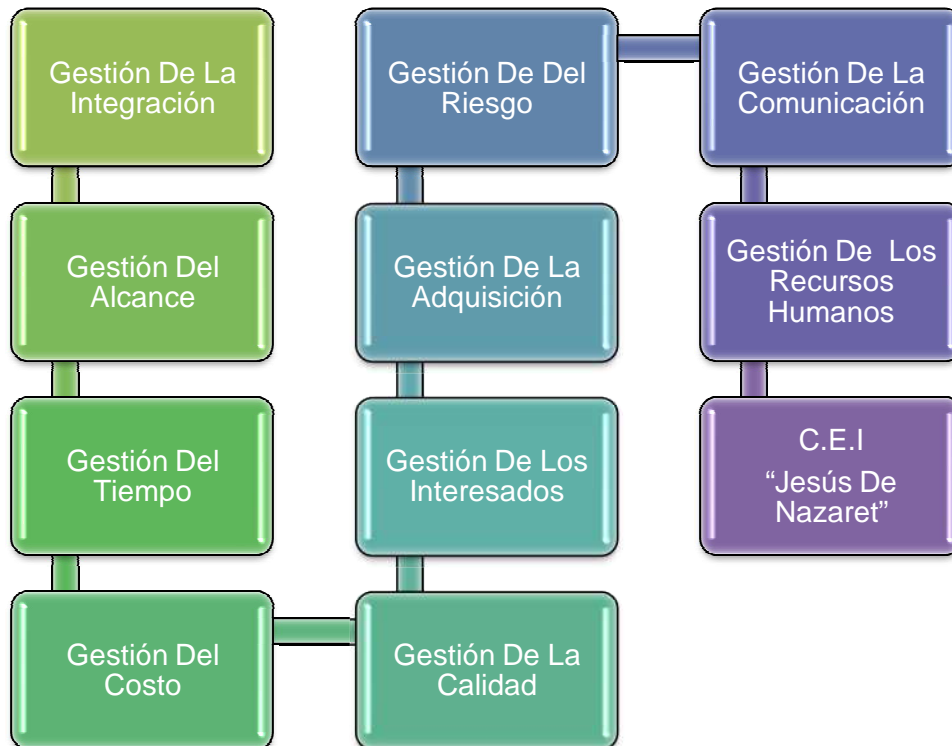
Gestión De La Integración

Gestión Del Alcance

Gestión Del Tiempo

Gestión Del Costo

Gestión De La Calidad

Gestión De Los Interesados

Gestión De La Adquisición

Gestión De Del Riesgo

Gestión De La Comunicación

Gestión De Los Recursos Humanos

C.E.I
“Jesús De Nazaret”